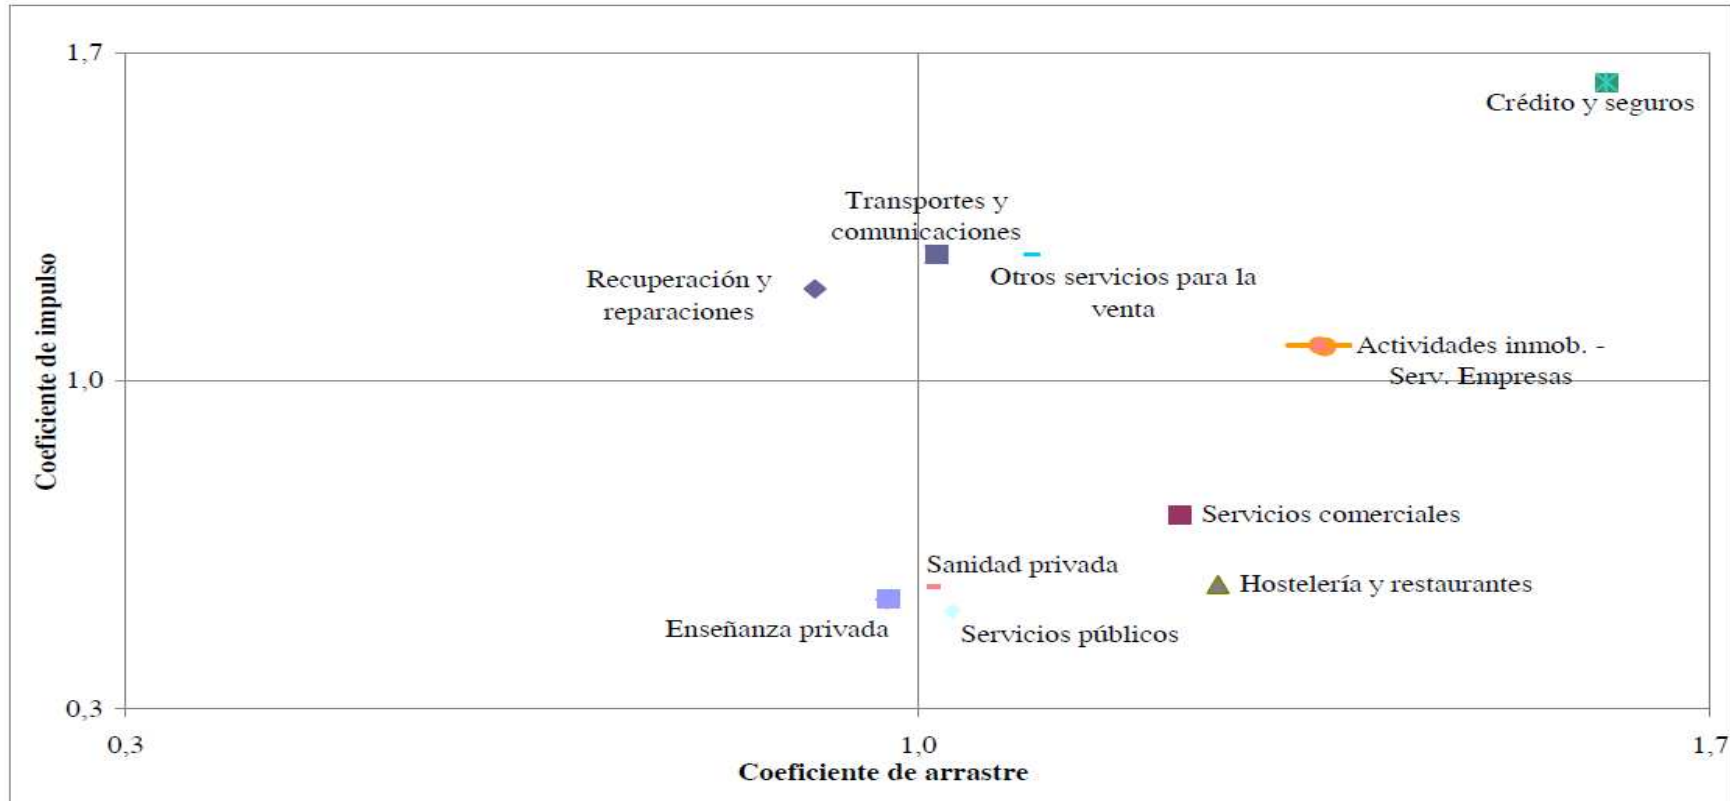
Coeficiente de impulso

1,7

1,0

0,3

Crédito y seguros

Transportes y comunicaciones

Recuperación y reparaciones

Otros servicios para la venta

Actividades inmob. - Serv. Empresas

Servicios comerciales

Sanidad privada

Hostelería y restaurantes

Enseñanza privada

Servicios públicos

0,3

1,0

1,7

Coeficiente de arrastre